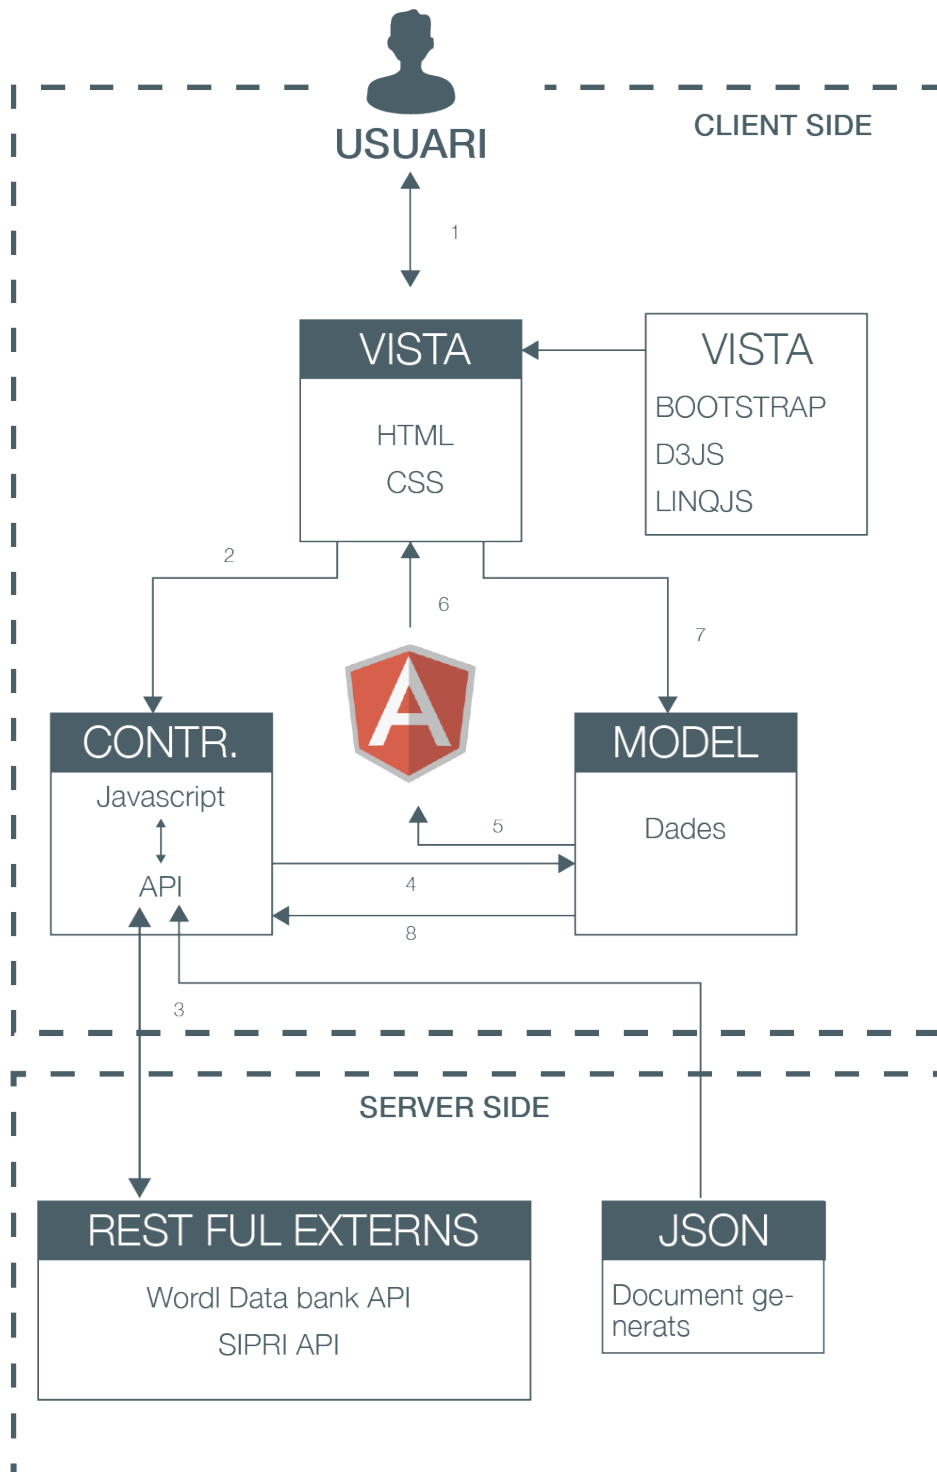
USUARI

CLIENT SIDE

1

VISTA

HTML

CSS

VISTA

BOOTSTRAP

D3JS

LINQJS

2

6

7

CONTR.

Javascript

API

MODEL

Dades

5

4

8

3

SERVER SIDE

REST FUL EXTERNS

Wordl Data bank API

SIPRI API

JSON

Document generats